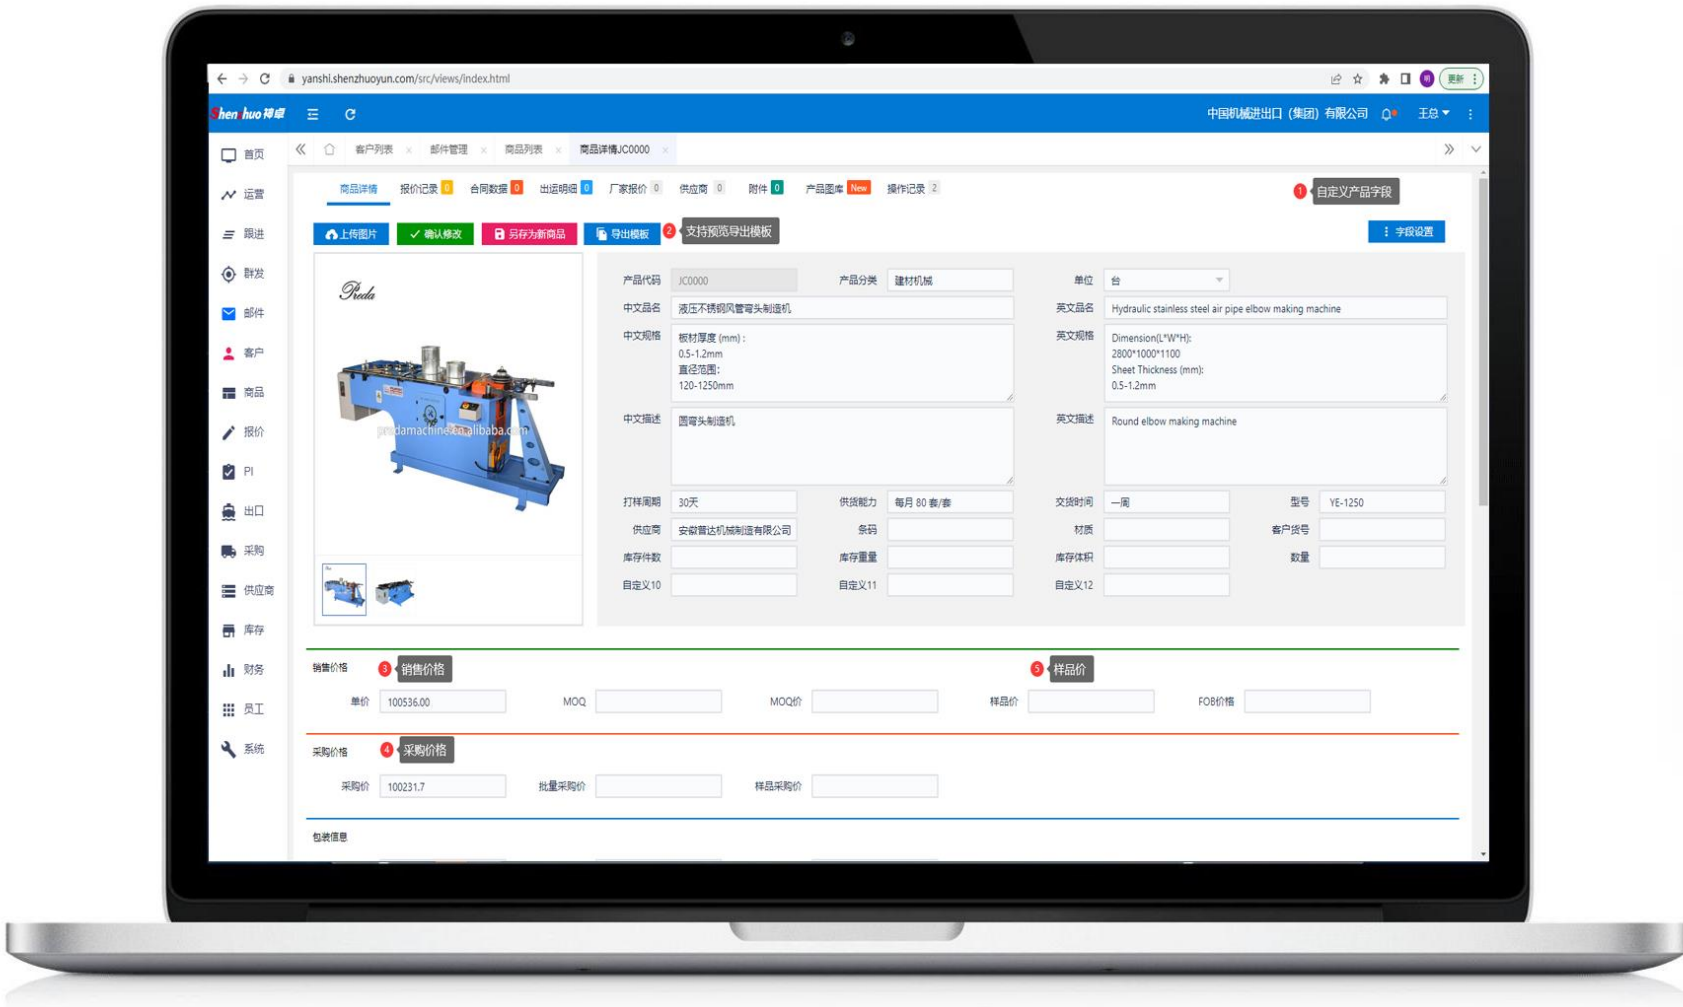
yanshi.shenzhuoyun.com/src/views/index.html

更新

Shenzhuo神卓

中国机械进出口（集团）有限公司 王总

首页
运营
跟进
群发
邮件
客户
商品
报价
PI
出口
采购
供应商
库存
财务
员工
系统

客户列表 邮件管理 商品列表 商品详情JC0000

商品详情 报价记录 0 合同数据 0 出运明细 0 厂家报价 0 供应商 0 附件 0 产品图库 New 操作记录 2

1 自定义产品字段

上传图片 确认修改 另存为新商品 导出模板 2 支持预览导出模板 字段设置

Preda

predamachine.en.alibaba.com

产品代码 JC0000 产品分类 建材机械 单位 台
中文品名 液压不锈钢风管弯头制造机 英文品名 Hydraulic stainless steel air pipe elbow making machine
中文规格 板材厚度 (mm)：0.5-1.2mm 直径范围：120-1250mm 英文规格 Dimension(L*W*H): 2800*1000*1100 Sheet Thickness (mm): 0.5-1.2mm
中文描述 圆弯头制造机 英文描述 Round elbow making machine
打样周期 30天 供货能力 每月 80 套/套 交货时间 一周 型号 YE-1250
供应商 安徽普达机械制造有限公司 条码 材质 客户货号
库存件数 库存重量 库存体积 数量
自定义10 自定义11 自定义12

销售价格 3 销售价格 5 样品价
单价 100536.00 MOQ MOQ价 样品价 FOB价格

采购价格 4 采购价格
采购价 100231.7 批量采购价 样品采购价

包装信息